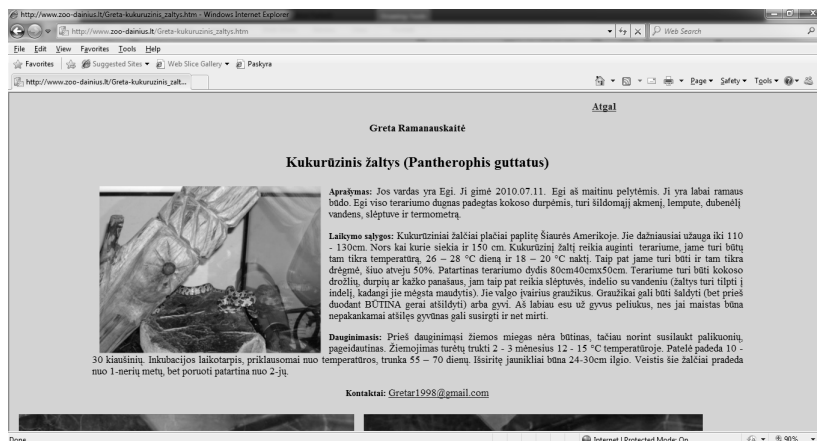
http://www.zoo-dainius.lt/Greta-kukuruzinis_zaltys.htm - Windows Internet Explorer

http://www.zoo-dainius.lt/Greta-kukuruzinis_zaltys.htm

Web Search

File Edit View Favorites Tools Help

Favorites Suggested Sites Web Slice Gallery Paskyra

http://www.zoo-dainius.lt/Greta-kukuruzinis_zalt...

Page Safety Tools

Atgal

Greta Ramanauskaitė

Kukurūzinis žaltys (Pantherophis guttatus)

Aprašymas: Jos vardas yra Egi. Ji gimė 2010.07.11. Egi aš maitinu pelytėmis. Ji yra labai ramaus būdo. Egi viso terariumo dugnas padegtas kokoso durpėmis, turi šildomąjį akmenį, lempute, dubenėlį vandens, slėptuve ir termometrą.

Laikymo sąlygos: Kukurūziniai žalčiai plačiai paplitę Šiaurės Amerikoje. Jie dažniausiai užauga iki 110 - 130cm. Nors kai kurie siekia ir 150 cm. Kukurūzinį žaltį reikia auginti terariume, jame turi būtų tam tikra temperatūrą, 26 – 28 °C dieną ir 18 – 20 °C naktį. Taip pat jame turi būti ir tam tikra drėgmė, šiuo atveju 50%. Patartinas terariumo dydis 80cm40cmx50cm. Terariume turi būti kokoso drožlių, durpių ar kažko panašaus, jam taip pat reikia slėptuvės, indelio su vandeniu (žaltys turi tilpti į indelį, kadangi jie mėgsta maudytis). Jie valgo įvairius graužikus. Graužikai gali būti šaldyti (bet prieš duodant BŪTINA gerai atšildyti) arba gyvi. Aš labiau esu už gyvus peliukus, nes jai maistas būna nepakankamai atšilęs gyvūnas gali susirgti ir net mirti.

Dauginimasis: Prieš dauginimąsi žiemos miegas nėra būtinas, tačiau norint susilaukt palikuonių, pageidautinas. Žiemojimas turėtų trukti 2 - 3 mėnesius 12 - 15 °C temperatūroje. Patelė padeda 10 - 30 kiaušinių. Inkubacijos laikotarpis, priklausomai nuo temperatūros, trunka 55 – 70 dienų. Išsiritę jaunikliai būna 24-30cm ilgio. Veistis šie žalčiai pradeda nuo 1-nerių metų, bet poruoti patartina nuo 2-jų.

Kontaktai: Gretar1998@gmail.com

Done

Internet | Protected Mode: On

90%